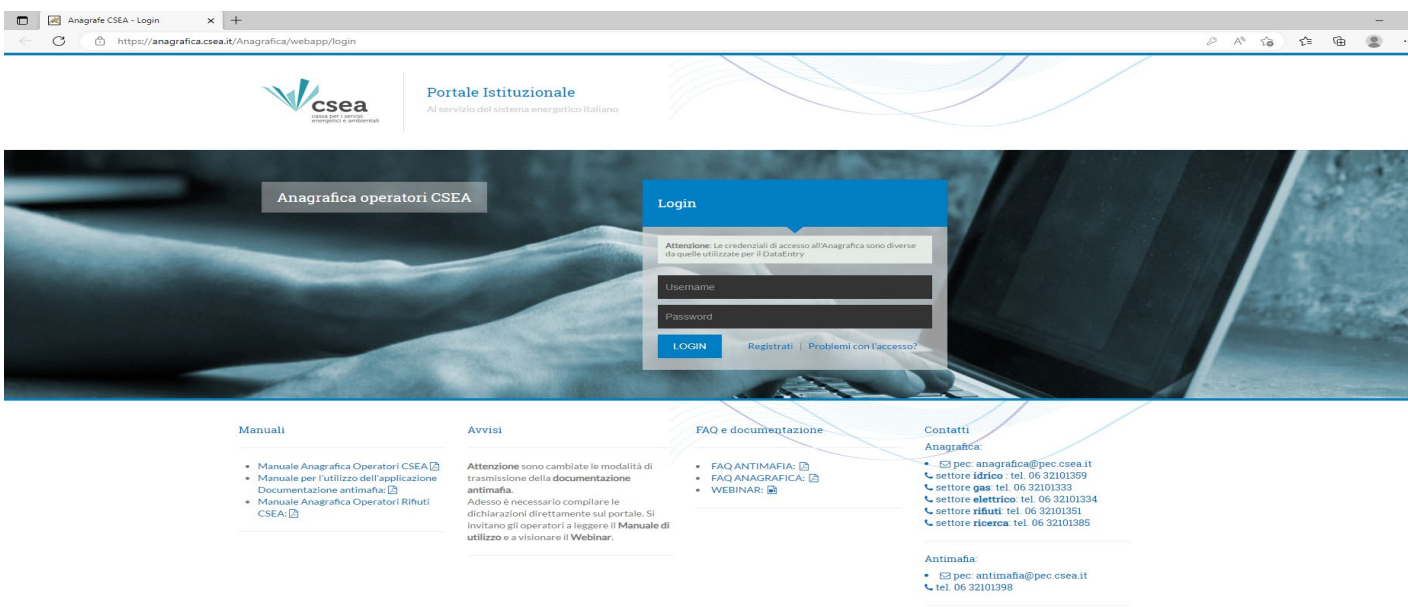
Anagrafe CSEA - Login

https://anagrafica.csea.it/Anagrafica/webapp/login

csea
cassa per i servizi energetici e ambientali

Portale Istituzionale
Al servizio del sistema energetico italiano

Anagrafica operatori CSEA

Login

Attenzione: Le credenziali di accesso all'Anagrafica sono diverse da quelle utilizzate per il DataEntry

Username

Password

LOGIN

Registrati | Problemi con l'accesso?

Manuali

- Manuale Anagrafica Operatori CSEA
- Manuale per l'utilizzo dell'applicazione Documentazione antimafia:
- Manuale Anagrafica Operatori Rifiuti CSEA:

Avvisi

Attenzione sono cambiate le modalità di trasmissione della documentazione antimafia.
Adesso è necessario compilare le dichiarazioni direttamente sul portale. Si invitano gli operatori a leggere il Manuale di utilizzo e a visionare il Webinar.

FAQ e documentazione

- FAQ ANTIMAFIA:
- FAQ ANAGRAFICA:
- WEBINAR:

Contatti

Anagrafica:
- pec: anagrafica@pec.csea.it
settore idrico : tel. 06 32101359
settore gas: tel. 06 32101333
settore elettrico: tel. 06 32101334
settore rifiuti: tel. 06 32101351
settore ricerca: tel. 06 32101385

Antimafia:
- pec: antimafia@pec.csea.it
tel. 06 32101398